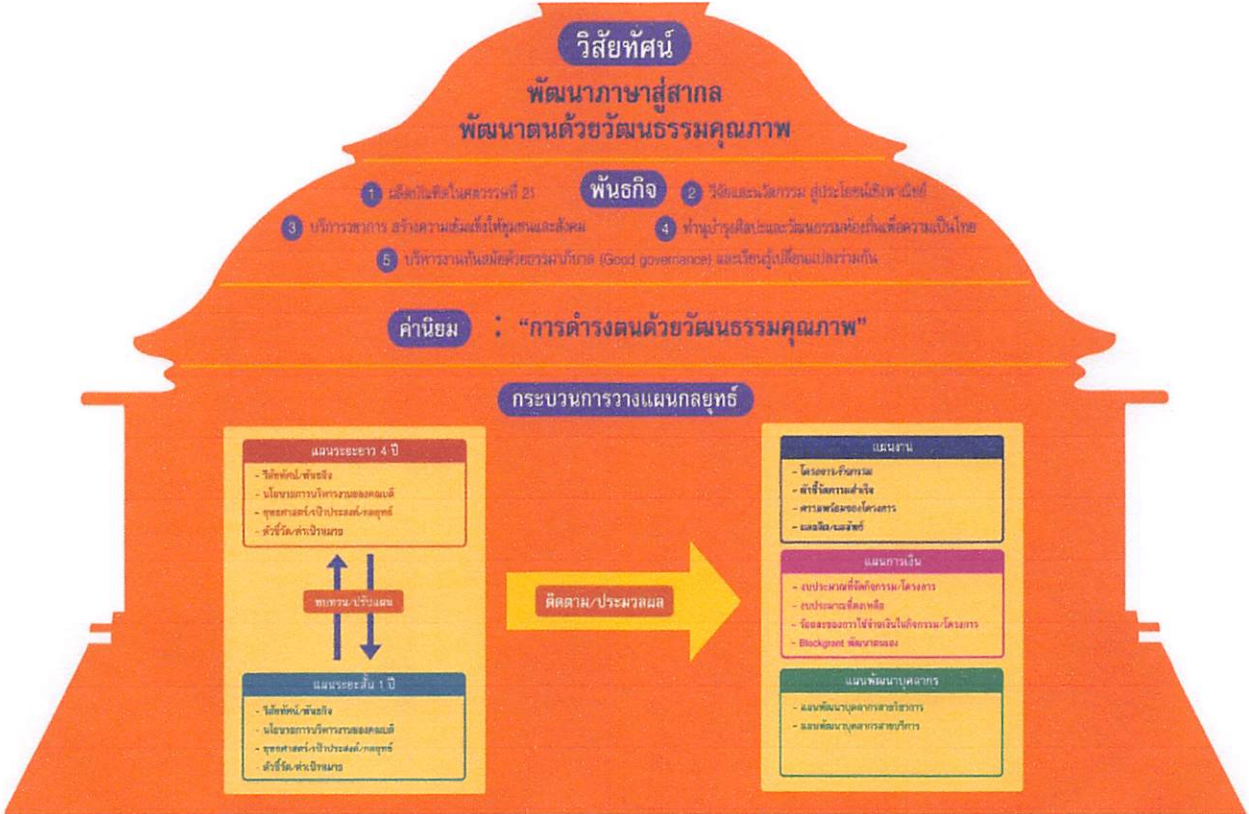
วิสัยทัศน์

พัฒนาภาษาสู่สากล
พัฒนาตนด้วยวัฒนธรรมคุณภาพ

พันธกิจ

1 ผลิตบัณฑิตในศตวรรษที่ 21
2 วิจัยและนวัตกรรม สู่ประโยชน์เชิงพาณิชย์
3 บริการวิชาการ สร้างความเข้มแข็งให้ชุมชนและสังคม
4 ทำนุบำรุงศิลปะและวัฒนธรรมท้องถิ่นเพื่อความเป็นไทย
5 บริหารงานทันสมัยด้วยธรรมาภิบาล (Good governance) และเรียนรู้เปลี่ยนแปลงร่วมกัน

ค่านิยม : "การดำรงตนด้วยวัฒนธรรมคุณภาพ"

กระบวนการวางแผนกลยุทธ์

แผนระยะยาว 4 ปี
- วิสัยทัศน์/พันธกิจ
- นโยบายการบริหารงานของคณบดี
- ยุทธศาสตร์/เป้าประสงค์/กลยุทธ์
- ตัวชี้วัด/ค่าเป้าหมาย

ทบทวน/ปรับแผน

แผนระยะสั้น 1 ปี
- วิสัยทัศน์/พันธกิจ
- นโยบายการบริหารงานของคณบดี
- ยุทธศาสตร์/เป้าประสงค์/กลยุทธ์
- ตัวชี้วัด/ค่าเป้าหมาย

ติดตาม/ประมวลผล

แผนงาน
- โครงการ/กิจกรรม
- ตัวชี้วัดความสำเร็จ
- ความพร้อมของโครงการ
- ผลผลิต/ผลลัพธ์

แผนการเงิน
- งบประมาณที่จัดกิจกรรม/โครงการ
- งบประมาณคงเหลือ
- ร้อยละของการใช้จ่ายเงินในกิจกรรม/โครงการ
- Blockgrant พัฒนาตนเอง

แผนพัฒนาบุคลากร
- แผนพัฒนาบุคลากรสายวิชาการ
- แผนพัฒนาบุคลากรสายบริการ